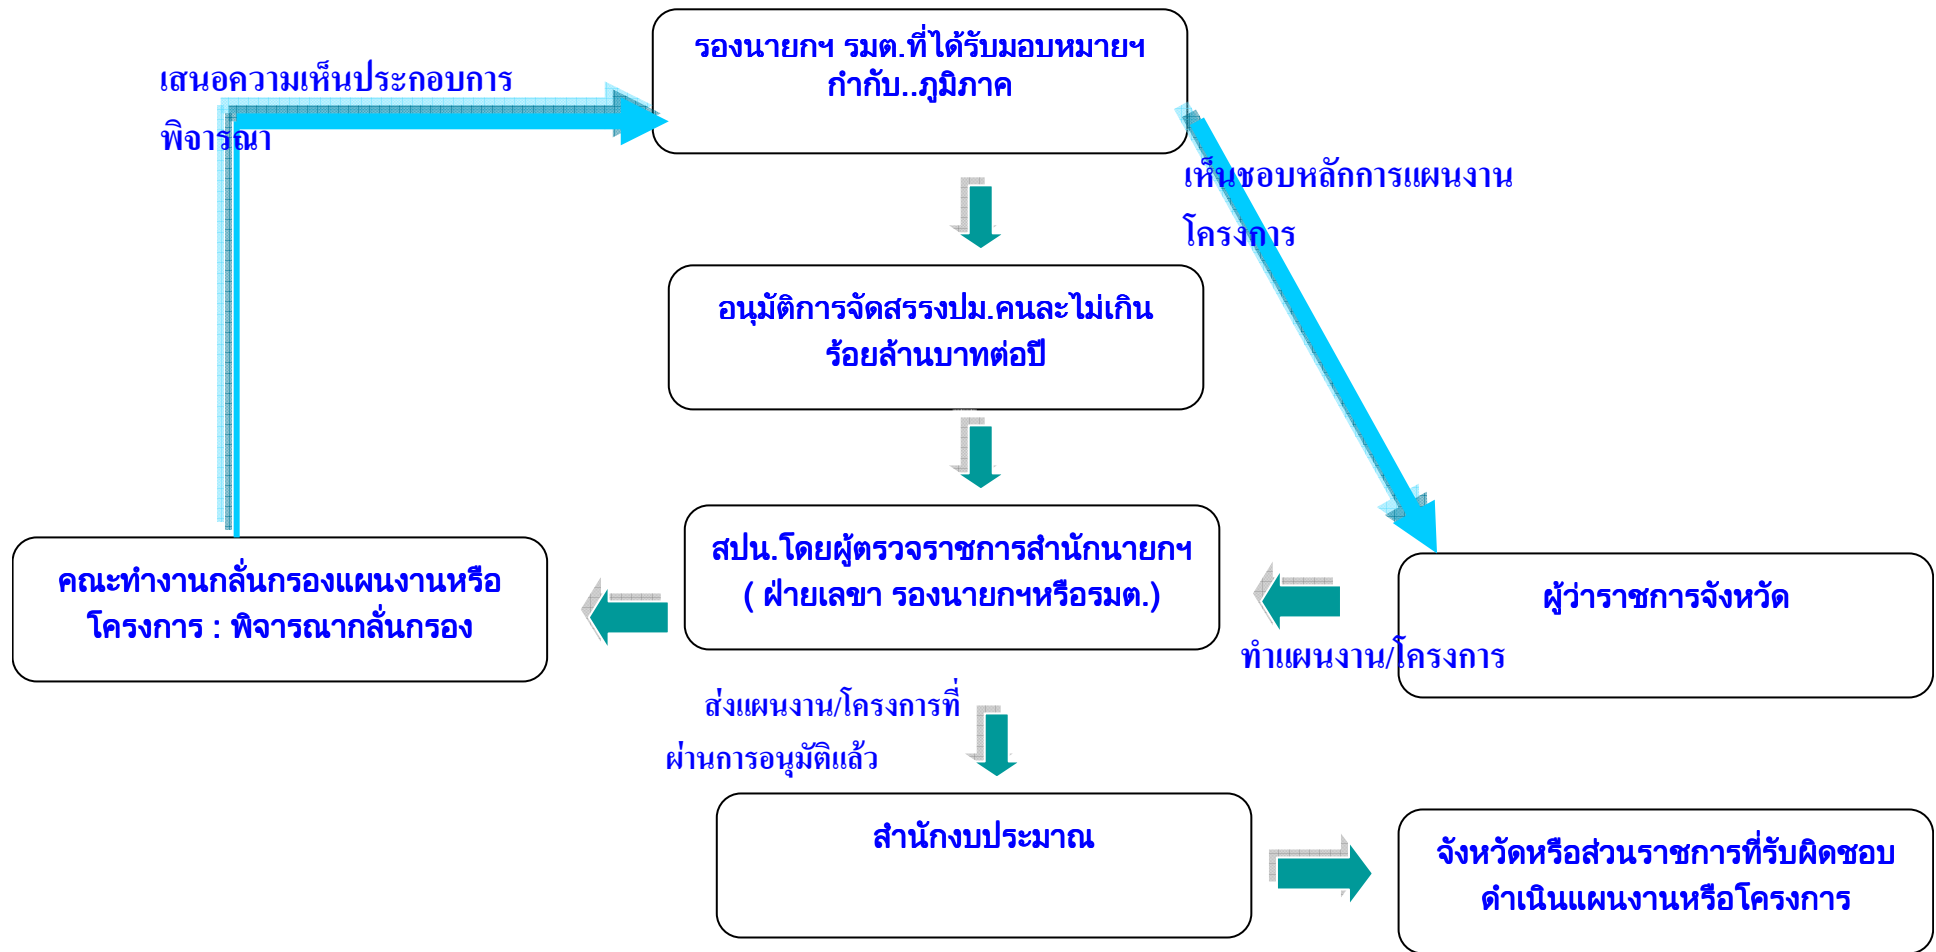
เสนอความเห็นประกอบการพิจารณา

รองนายกฯ รมต.ที่ได้รับมอบหมายฯ กำกับ..ภูมิภาค

เห็นชอบหลักการแผนงานโครงการ

อนุมัติการจัดสรรงปม.คนละไม่เกินร้อยล้านบาทต่อปี

คณะทำงานกลั่นกรองแผนงานหรือโครงการ : พิจารณากลั่นกรอง

สปน.โดยผู้ตรวจราชการสำนักนายกฯ ( ฝ่ายเลขา รองนายกฯหรือรมต.)

ผู้ว่าราชการจังหวัด

ทำแผนงาน/โครงการ

ส่งแผนงาน/โครงการที่ผ่านการอนุมัติแล้ว

สำนักงบประมาณ

จังหวัดหรือส่วนราชการที่รับผิดชอบดำเนินแผนงานหรือโครงการ